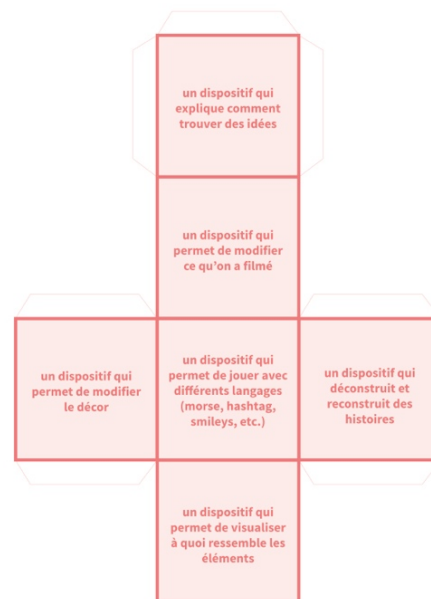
un dispositif qui explique comment trouver des idées

un dispositif qui permet de modifier ce qu'on a filmé

un dispositif qui permet de modifier le décor

un dispositif qui permet de jouer avec différents langages (morse, hashtag, smileys, etc.)

un dispositif qui déconstruit et reconstruit des histoires

un dispositif qui permet de visualiser à quoi ressemble les éléments